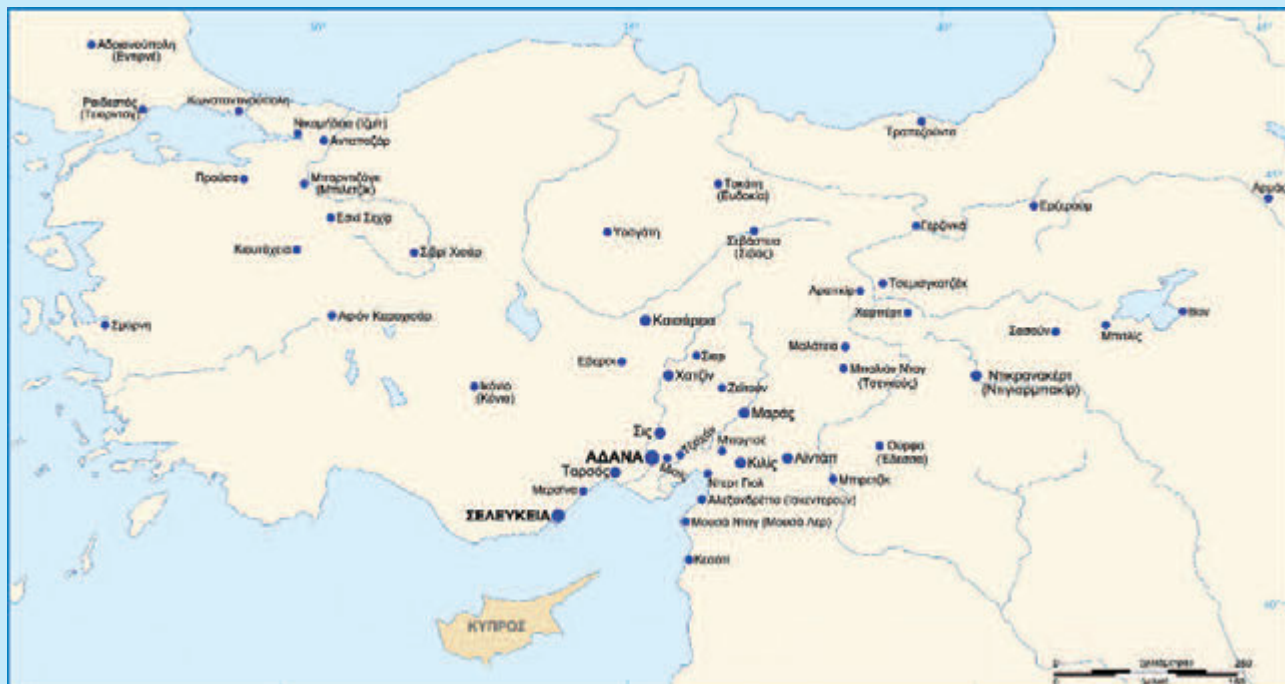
Αδριανούπολη (Ενηρνέ)
Ραιδεστός (Τεκιρντάγ)
Κωνσταντινούπολη
Νικομήδεια (Ιζμίτ)
Αντιπαζάρ
Προύσα
Μπαρντιζάγκ (Μπιλετζίκ)
Εσκί Σεχίρ
Κιουτάχεια
Σιβρί Χισάρ
Σμύρνη
Αφιόν Καραχισάρ
Τραπεζούντα
Τοκάτη (Ευδοκία)
Γιοζγάτη
Σεβάστεια (Σιβάς)
Γερζιγκά
Ερζερούμ
Αρτβίν
Τσεμισγκατζέκ
Χαρπούτ
Καισάρεια
Μαλάτεια
Σασσούν
Μπιτλίς
Βαν
Σισίρ
Εβερέκ
Χατζίν
Μπολάν Νταγ (Τσενκιούς)
Ζεϊτούν
Ικόνιο (Κόνια)
Νταγκρανακέρτ (Ντιγιαρμπακίρ)
Μαράς
Σις
Ούρφα (Έδεσσα)
Μπαγτσέ
ΑΔΑΝΑ
Κιλίς
Αϊντάπ
Ταρσός
Μερσίνα
Ντιορτ Γιολ
Μπιρετζίκ
Αλεξανδρέττα (Ισκεντερούν)
ΣΕΛΕΥΚΕΙΑ
Μουσά Νταγ (Μουσά Λερ)
Κεσάπ
ΚΥΠΡΟΣ
30°
40°
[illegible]